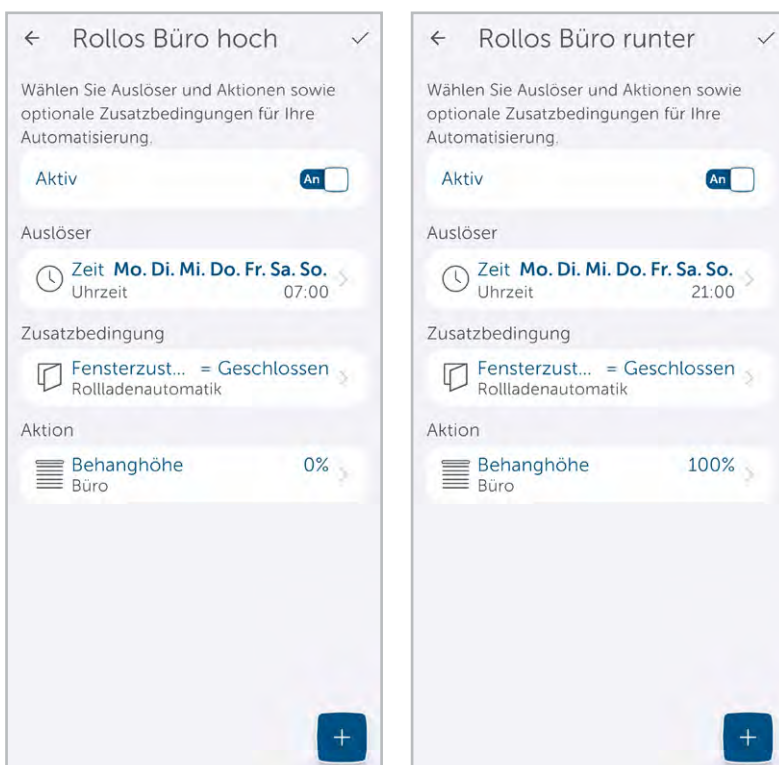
← Rollos Büro hoch ✓

Wählen Sie Auslöser und Aktionen sowie optionale Zusatzbedingungen für Ihre Automatisierung.

Aktiv An

Auslöser

Zeit Mo. Di. Mi. Do. Fr. Sa. So.
Uhrzeit 07:00

Zusatzbedingung

Fensterzust... = Geschlossen
Rollladenautomatik

Aktion

Behanghöhe 0%
Büro

+

← Rollos Büro runter ✓

Wählen Sie Auslöser und Aktionen sowie optionale Zusatzbedingungen für Ihre Automatisierung.

Aktiv An

Auslöser

Zeit Mo. Di. Mi. Do. Fr. Sa. So.
Uhrzeit 21:00

Zusatzbedingung

Fensterzust... = Geschlossen
Rollladenautomatik

Aktion

Behanghöhe 100%
Büro

+